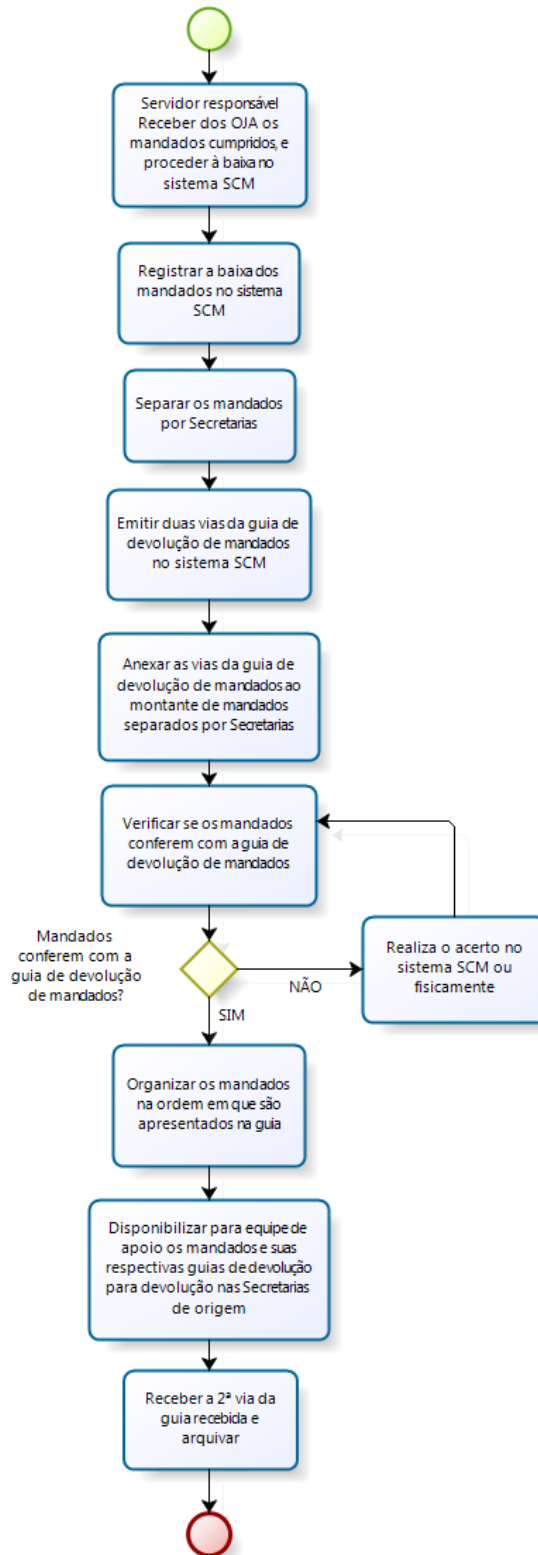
Servidor responsável Receber dos OJA os mandados cumpridos, e proceder à baixa no sistema SCM

Registrar a baixa dos mandados no sistema SCM

Separar os mandados por Secretarias

Emitir duas vias da guia de devolução de mandados no sistema SCM

Anexar as vias da guia de devolução de mandados ao montante de mandados separados por Secretarias

Verificar se os mandados conferem com a guia de devolução de mandados

Mandados conferem com a guia de devolução de mandados?

NÃO

Realiza o acerto no sistema SCM ou fisicamente

SIM

Organizar os mandados na ordem em que são apresentados na guia

Disponibilizar para equipe de apoio os mandados e suas respectivas guias de devolução para devolução nas Secretarias de origem

Receber a 2ª via da guia recebida e arquivar